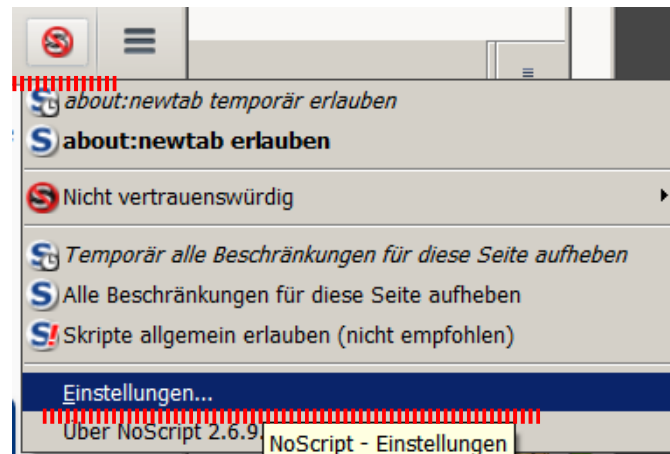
about:newtab temporär erlauben
about:newtab erlauben
Nicht vertrauenswürdig
Temporär alle Beschränkungen für diese Seite aufheben
Alle Beschränkungen für diese Seite aufheben
Skripte allgemein erlauben (nicht empfohlen)
Einstellungen...
Über NoScript 2.6.9.
NoScript - Einstellungen